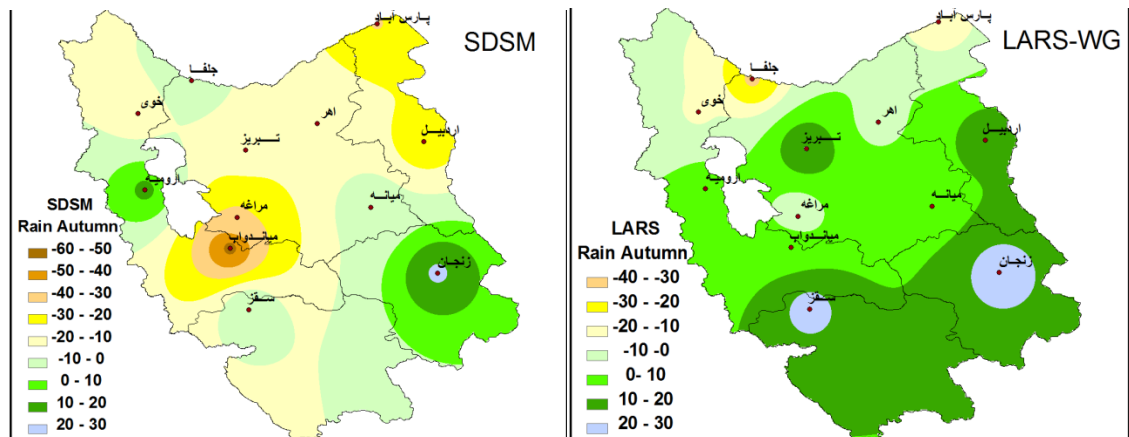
SDSM

پارس آباد
جلفا
خوی
اهر
اردبیل
تبریز
ارومیه
میانه
مراغه
میاندواب
زنجان
سقز

SDSM
Rain Autumn
-60 - -50
-50 - -40
-40 - -30
-30 - -20
-20 - -10
-10 - 0
0 - 10
10 - 20
20 - 30

LARS-WG

پارس آباد
جلفا
خوی
اهر
اردبیل
تبریز
ارومیه
میانه
مراغه
میاندواب
زنجان
سقز

LARS
Rain Autumn
-40 - -30
-30 - -20
-20 - -10
-10 -0
0- 10
10 - 20
20 - 30